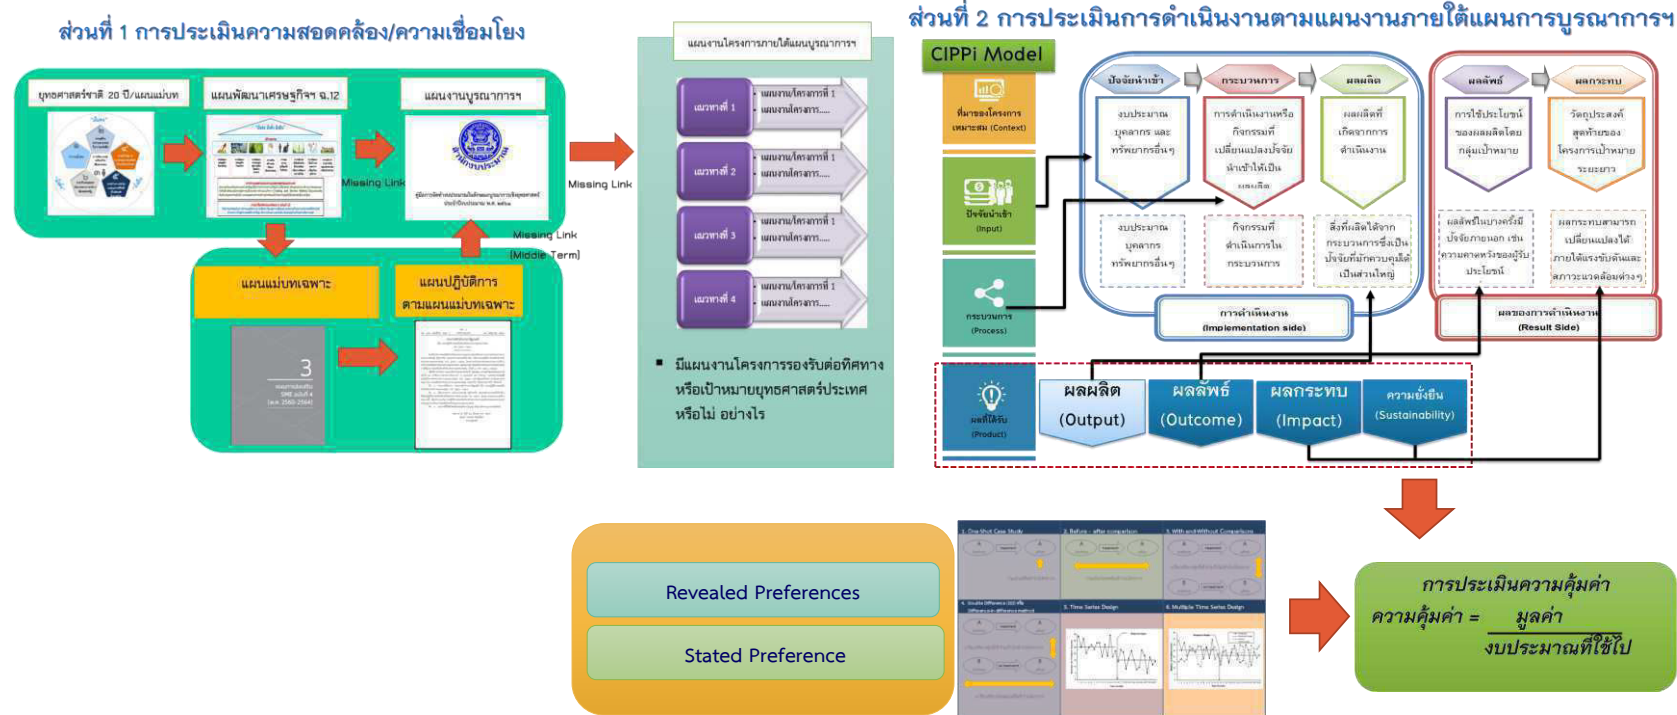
ส่วนที่ 1 การประเมินความสอดคล้อง/ความเชื่อมโยง

ยุทธศาสตร์ชาติ 20 ปี/แผนแม่บท

แผนพัฒนาเศรษฐกิจฯ ฉ.12

แผนงานบูรณาการฯ

Missing Link

Missing Link

Missing Link (Middle Term)

แผนแม่บทเฉพาะ

แผนปฏิบัติการ ตามแผนแม่บทเฉพาะ

3

แผนงานโครงการภายใต้แผนบูรณาการฯ

เป้าหมายที่ 1 แผนงาน/โครงการที่ 1 แผนงาน/โครงการ....

เป้าหมายที่ 2 แผนงาน/โครงการที่ 1 แผนงาน/โครงการ....

เป้าหมายที่ 3 แผนงาน/โครงการที่ 1 แผนงาน/โครงการ....

เป้าหมายที่ 4 แผนงาน/โครงการที่ 1 แผนงาน/โครงการ....

■ มีแผนงานโครงการรองรับต่อทิศทาง หรือเป้าหมายยุทธศาสตร์ประเทศ หรือไม่ อย่างไร

ส่วนที่ 2 การประเมินการดำเนินงานตามแผนงานภายใต้แผนการบูรณาการฯ

CIPPi Model

ที่มาของโครงการ เหมาะสม (Context)

ปัจจัยนำเข้า (Input)

กระบวนการ (Process)

ผลที่ได้รับ (Product)

ปัจจัยนำเข้า

กระบวนการ

ผลผลิต

ผลลัพธ์

ผลกระทบ

งบประมาณ บุคลากร และ ทรัพยากรอื่นๆ

การดำเนินงานหรือ กิจกรรมที่ เปลี่ยนแปลงปัจจัย นำเข้าให้เป็น ผลผลิต

ผลผลิตที่ เกิดจากการ ดำเนินงาน

การใช้ประโยชน์ ของผลผลิตโดย กลุ่มเป้าหมาย

วัตถุประสงค์ สุดท้ายของ โครงการเป้าหมาย ระยะยาว

งบประมาณ บุคลากร ทรัพยากรอื่นๆ

กิจกรรมที่ ดำเนินการใน กระบวนการ

สิ่งที่ผลิตได้จาก กระบวนการซึ่งเป็น ปัจจัยที่มักควบคุมได้ เป็นส่วนใหญ่

ผลลัพธ์บางครั้งมี ปัจจัยภายนอก เช่น ความคาดหวังของผู้รับ ประโยชน์

ผลกระทบสามารถ เปลี่ยนแปลงได้ ภายใต้แรงขับดันและ สภาวะแวดล้อมต่างๆ

การดำเนินงาน (Implementation side)

ผลของการดำเนินงาน (Result Side)

ผลผลิต (Output)

ผลลัพธ์ (Outcome)

ผลกระทบ (Impact)

ความยั่งยืน (Sustainability)

Revealed Preferences

Stated Preference

1. One Shot Case Study

2. Before - after comparison

3. With and Without Comparison

4. Double Difference (DD)

5. Time Series Design

6. Multiple Time Series Design

การประเมินความคุ้มค่า

ความคุ้มค่า = $\frac{\text{มูลค่า}}{\text{งบประมาณที่ใช้ไป}}$